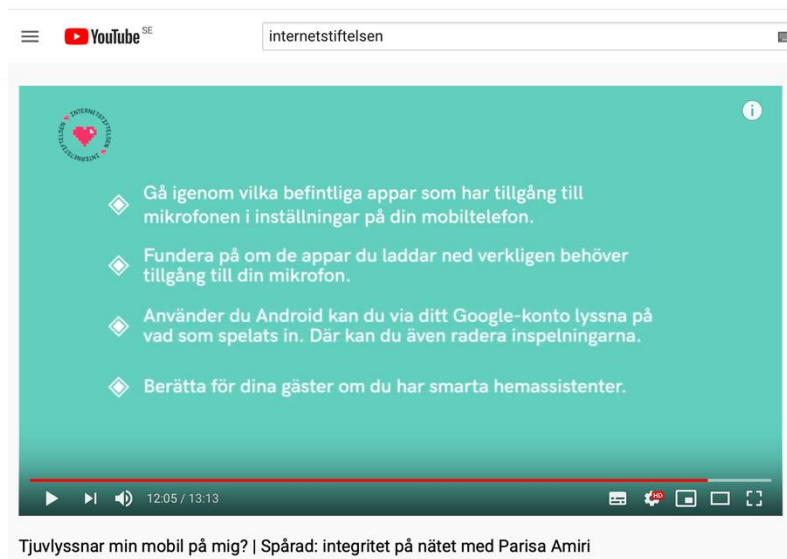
YouTube SE

internetstiftelsen

INTERNETSTIFTELSEN

Gå igenom vilka befintliga appar som har tillgång till mikrofonen i inställningar på din mobiltelefon.

Fundera på om de appar du laddar ned verkligen behöver tillgång till din mikrofon.

Använder du Android kan du via ditt Google-konto lyssna på vad som spelats in. Där kan du även radera inspelningarna.

Berätta för dina gäster om du har smarta hemassistenter.

12:05 / 13:13

HD

Tjuvlyssnar min mobil på mig? | Spårad: integritet på nätet med Parisa Amiri